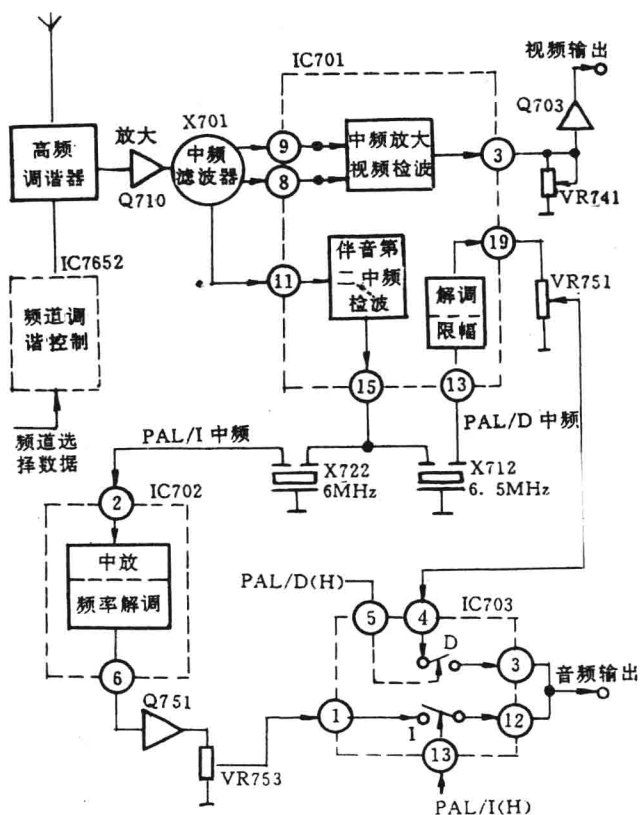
IC701

视频输出

Q703

高频调谐器

放大

Q710

X701

中频滤波器

9

8

中频放大视频检波

3

VR741

IC7652

19

11

伴音第二中频检波

解调

限幅

VR751

频道调谐控制

15

13

频道选择数据

PAL/I 中频

PAL/D 中频

X722
6MHz

X712
6. 5MHz

2

IC702

中放

频率解调

PAL/D(H)

5

4

IC703

D

3

音频输出

6

Q751

1

I

12

13

VR753

PAL/I(H)